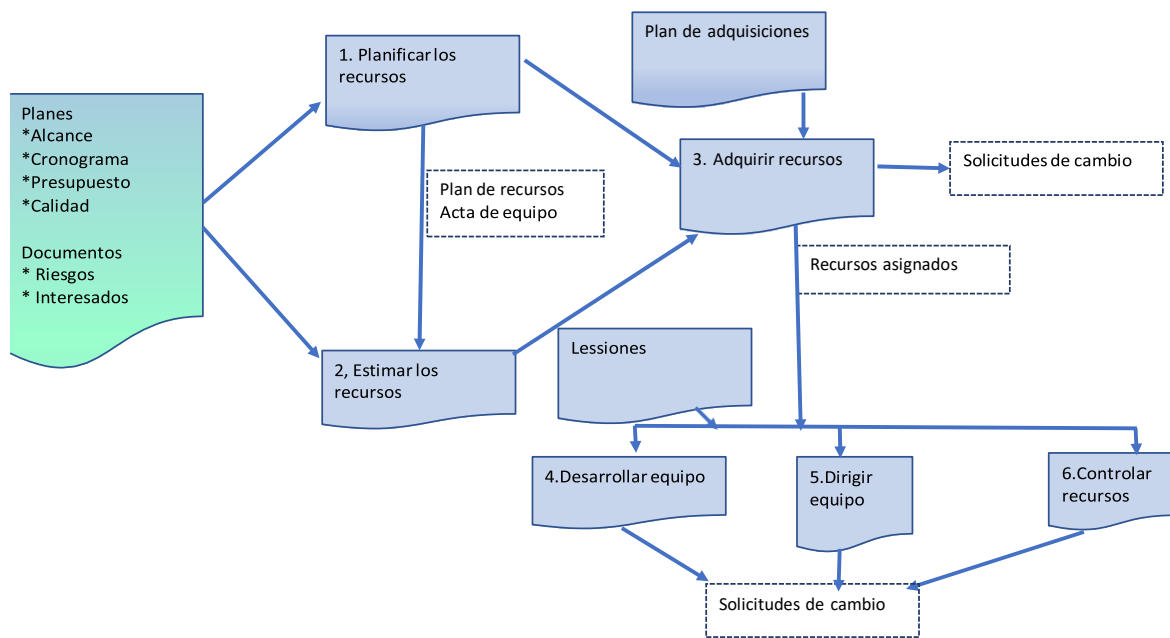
Planes
*Alcance
*Cronograma
*Presupuesto
*Calidad

Documentos
* Riesgos
* Interesados

1. Planificar los recursos

Plan de recursos
Acta de equipo

2, Estimar los recursos

Plan de adquisiciones

3. Adquirir recursos

Solicitudes de cambio

Recursos asignados

Lessiones

4.Desarrollar equipo

5.Dirigir equipo

6.Controlar recursos

Solicitudes de cambio